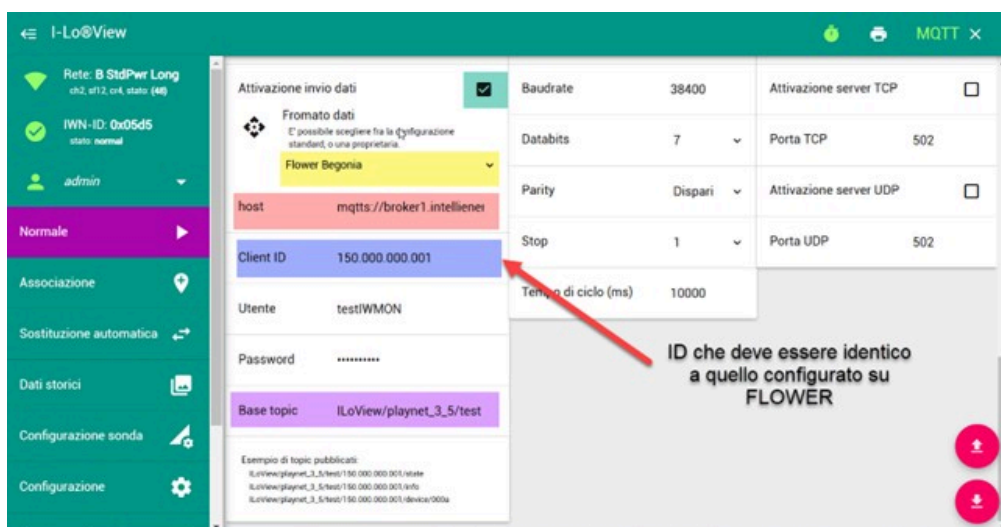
I-Lo®View

MQTT ×

Rete: B StdPwr Long
ch2, sf12, cr4, stato: (48)

IWN-ID: 0x05d5
stato: normal

admin

Normale

Associazione

Sostituzione automatica

Dati storici

Configurazione sonda

Configurazione

Attivazione invio dati

Fromato dati
E' possibile scegliere fra la configurazione standard, o una proprietaria.

Flower Begonia

host mqtts://broker1.intellienet

Client ID 150.000.000.001

Utente testIWMON

Password ••••••••••

Base topic ILoView/playnet_3_5/test

Esempio di topic pubblicati:
ILoView/playnet_3_5/test/150.000.000.001/state
ILoView/playnet_3_5/test/150.000.000.001/info
ILoView/playnet_3_5/test/150.000.000.001/device/000a

| Baudrate | 38400 |
|---|---|
| Databits | 7 |
| Parity | Dispari |
| Stop | 1 |
| Tempo di ciclo (ms) | 10000 |

| Attivazione server TCP | |
|---|---|
| Porta TCP | 502 |
| Attivazione server UDP | |
| Porta UDP | 502 |

ID che deve essere identico a quello configurato su FLOWER